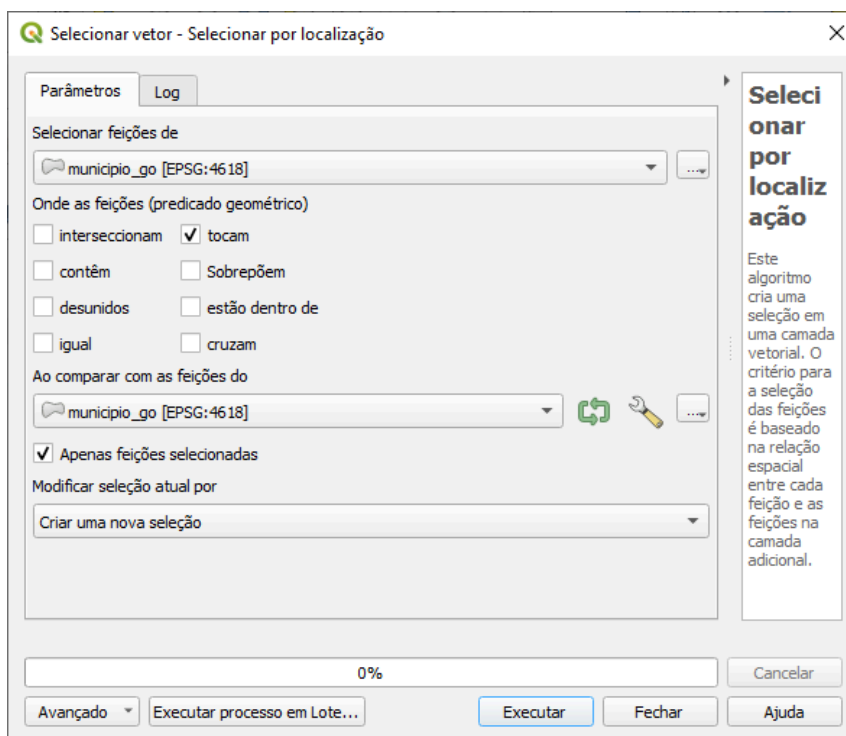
Selecionar vetor - Selecionar por localização

Parâmetros | Log

Selecionar feições de

municipio_go [EPSG:4618]

Onde as feições (predicado geométrico)

interseccionam
tocam
contêm
Sobrepõem
desunidos
estão dentro de
igual
cruzam

Ao comparar com as feições do

municipio_go [EPSG:4618]

Apenas feições selecionadas

Modificar seleção atual por

Criar uma nova seleção

Selecionar por localização

Este algoritmo cria uma seleção em uma camada vetorial. O critério para a seleção das feições é baseado na relação espacial entre cada feição e as feições na camada adicional.

0%

Cancelar

Avançado | Executar processo em Lote... | Executar | Fechar | Ajuda